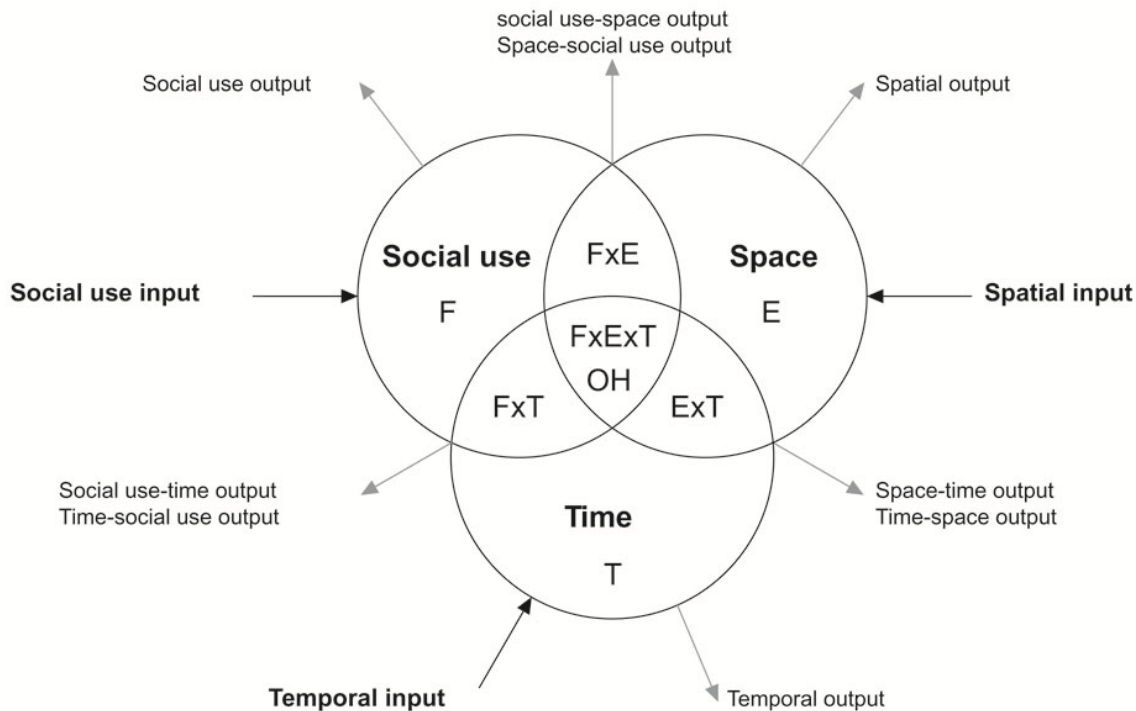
social use-space output
Space-social use output

Social use output

Spatial output

Social use input

Social use
F

FxE

Space
E

Spatial input

FxExT
OH

FxT

ExT

Social use-time output
Time-social use output

Time
T

Space-time output
Time-space output

Temporal input

Temporal output